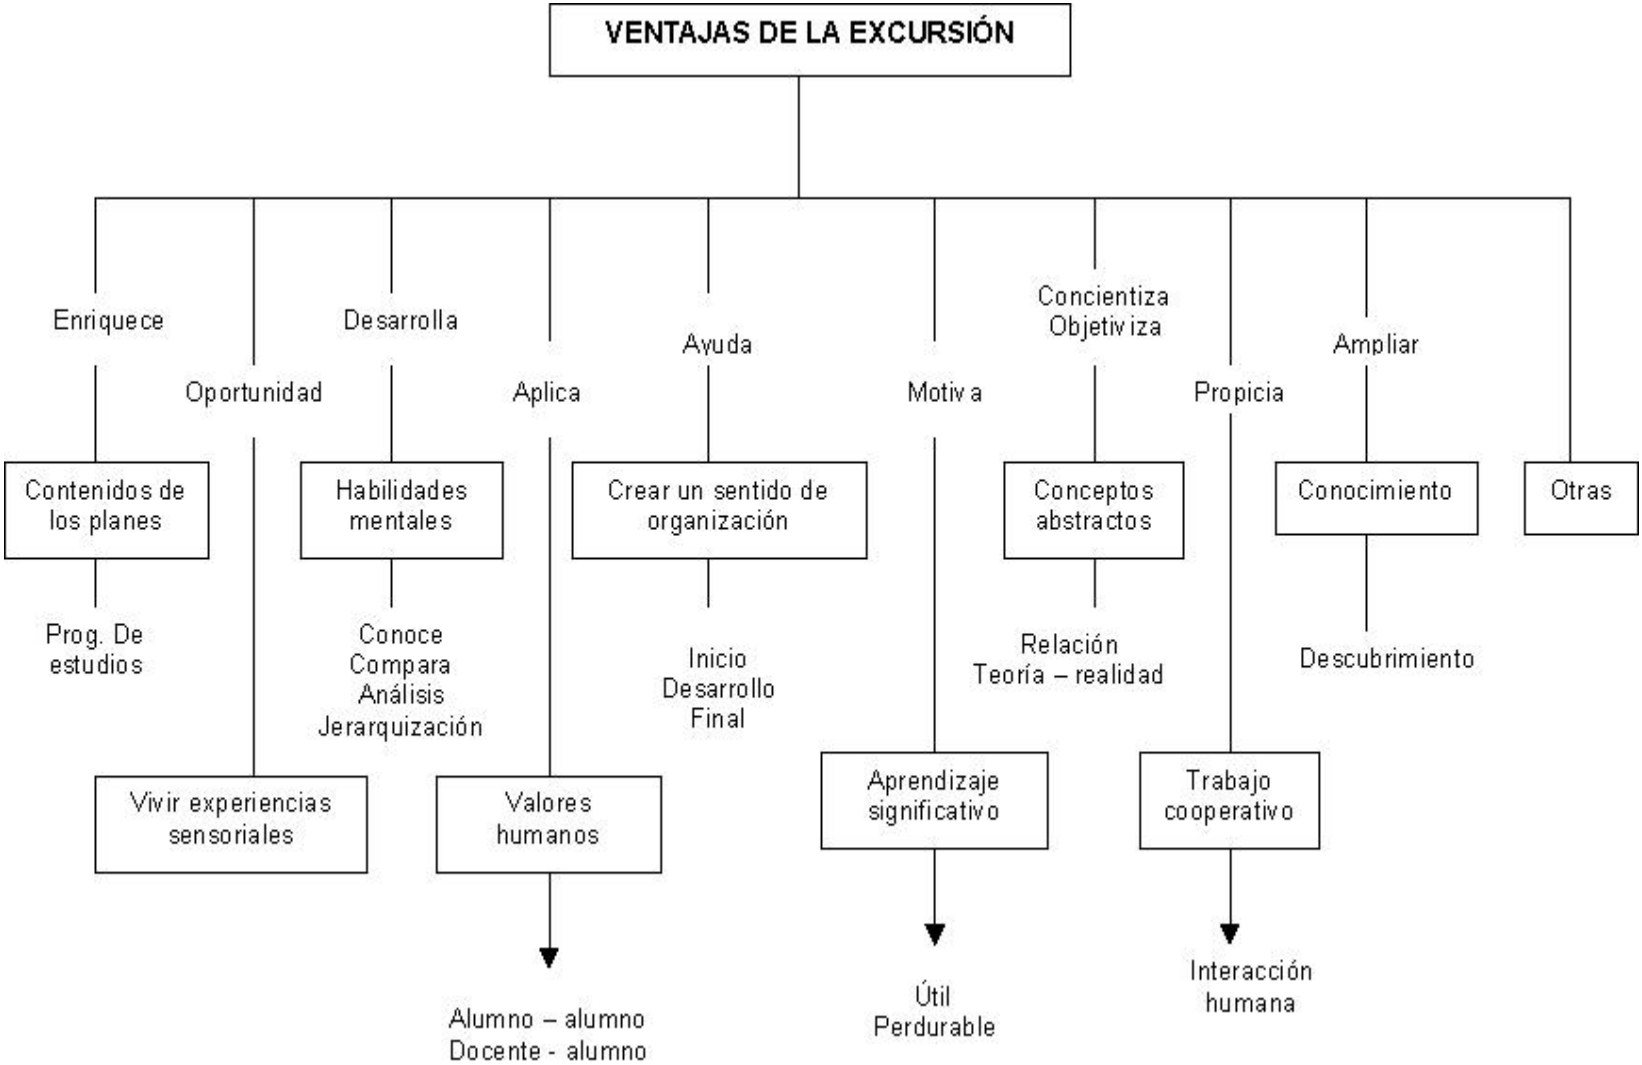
VENTAJAS DE LA EXCURSIÓN

Enriquece

Contenidos de los planes

Prog. De estudios

Oportunidad

Vivir experiencias sensoriales

Desarrolla

Habilidades mentales

Conoce
Compara
Análisis
Jerarquización

Aplica

Valores humanos

Alumno – alumno
Docente - alumno

Ayuda

Crear un sentido de organización

Inicio
Desarrollo
Final

Motiva

Aprendizaje significativo

Útil
Perdurable

Concientiza
Objetiviza

Conceptos abstractos

Relación
Teoría – realidad

Propicia

Trabajo cooperativo

Interacción humana

Ampliar

Conocimiento

Descubrimiento

Otras